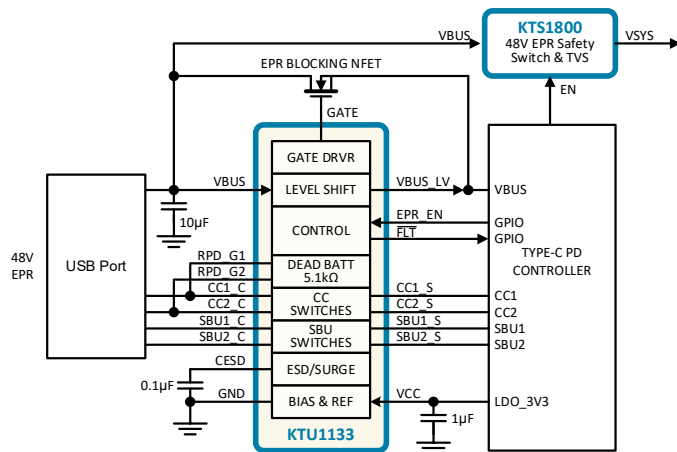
KTS1800
48V EPR Safety Switch & TVS

VBUS
VSYS
EPR BLOCKING NFET
EN
GATE

48V EPR
USB Port
VBUS
10µF
RPD_G1
RPD_G2
CC1_C
CC2_C
SBU1_C
SBU2_C
CESD
0.1µF
GND

GATE DRVR
LEVEL SHIFT
CONTROL
DEAD BATT
5.1kΩ
CC SWITCHES
SBU SWITCHES
ESD/SURGE
BIAS & REF
KTU1133

VBUS_LV
EPR_EN
FLT
CC1_S
CC2_S
SBU1_S
SBU2_S
VCC
1µF

VBUS
GPIO
GPIO
TYPE-C PD CONTROLLER
CC1
CC2
SBU1
SBU2
LDO_3V3